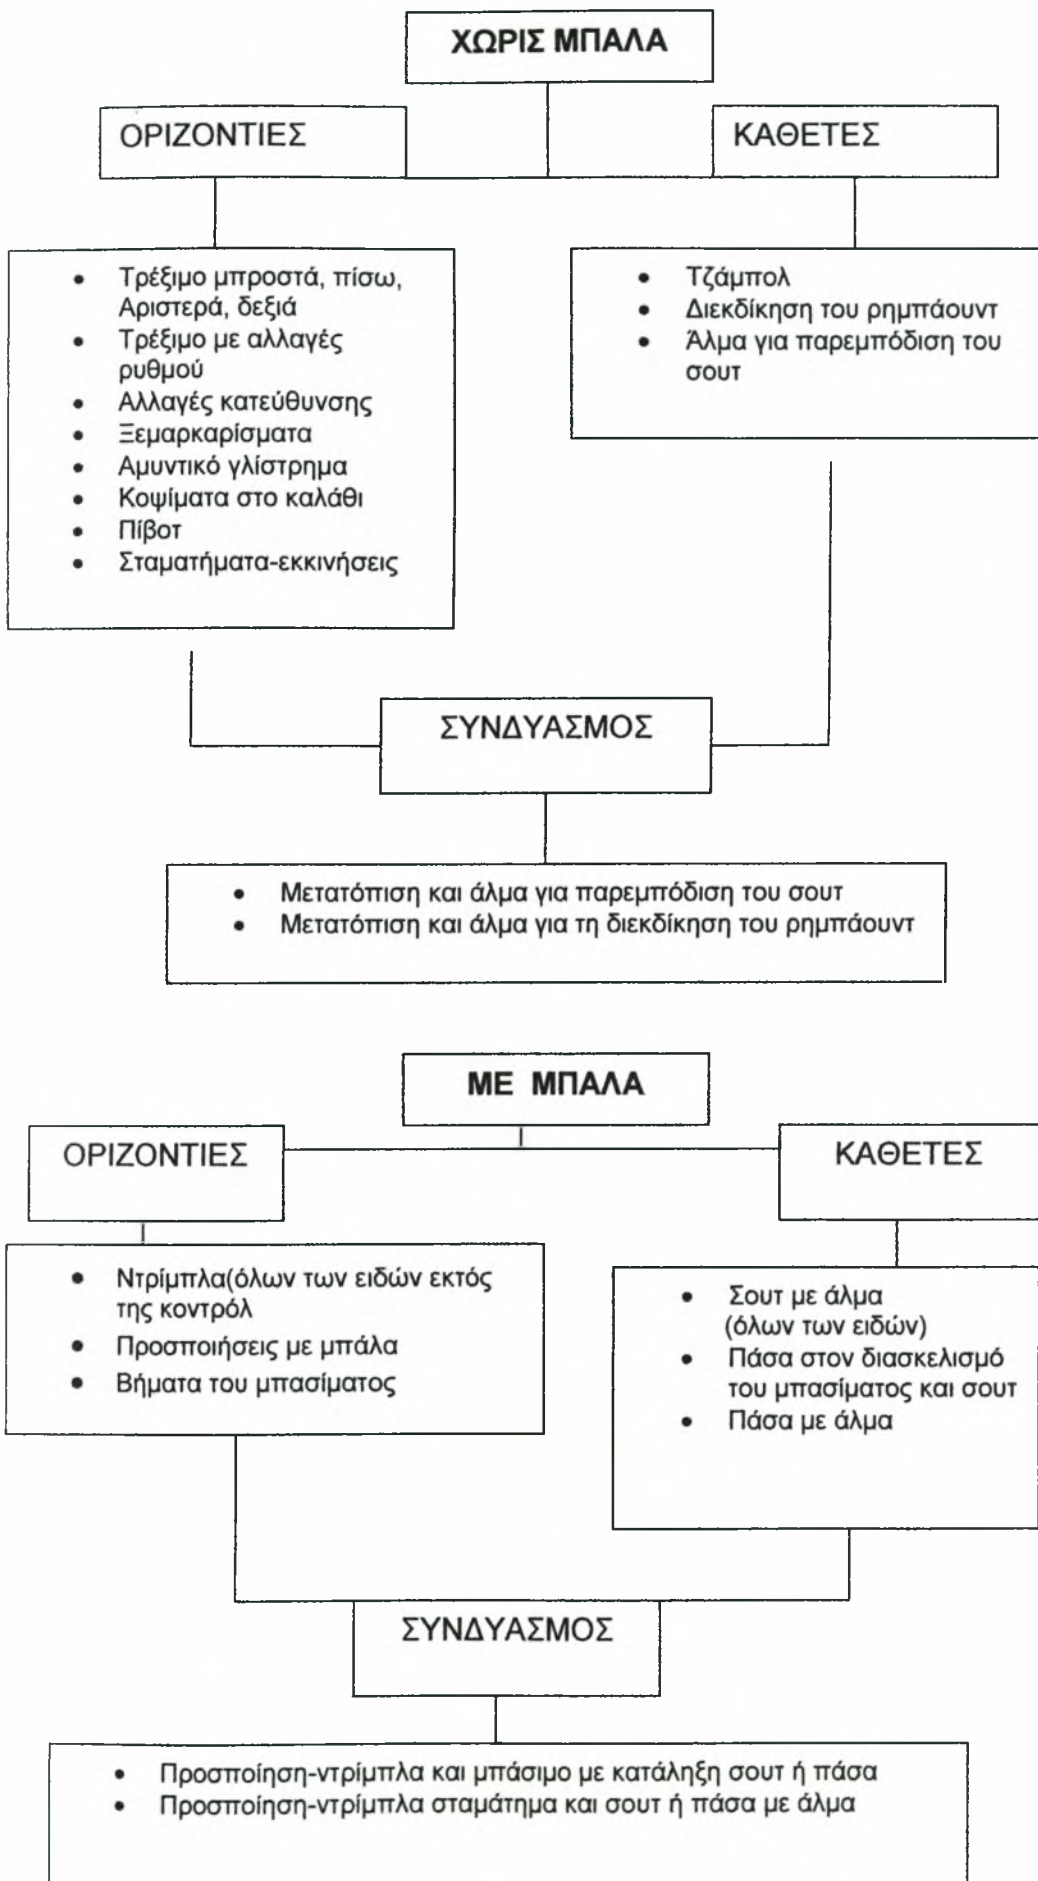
ΧΩΡΙΣ ΜΠΑΛΑ

ΟΡΙΖΟΝΤΙΕΣ

ΚΑΘΕΤΕΣ

- Τρέξιμο μπροστά, πίσω, Αριστερά, δεξιά
- Τρέξιμο με αλλαγές ρυθμού
- Αλλαγές κατεύθυνσης
- Ξεμαρκαρίσματα
- Αμυντικό γλίστρημα
- Κοψίματα στο καλάθι
- Πίβοτ
- Σταματήματα-εκκινήσεις

- Τζάμπολ
- Διεκδίκηση του ρημπάουντ
- Άλμα για παρεμπόδιση του σουτ

ΣΥΝΔΥΑΣΜΟΣ

- Μετατόπιση και άλμα για παρεμπόδιση του σουτ
- Μετατόπιση και άλμα για τη διεκδίκηση του ρημπάουντ

ΜΕ ΜΠΑΛΑ

ΟΡΙΖΟΝΤΙΕΣ

ΚΑΘΕΤΕΣ

- Ντρίμπλα(όλων των ειδών εκτός της κοντρόλ
- Προσποιήσεις με μπάλα
- Βήματα του μπασίματος

- Σουτ με άλμα (όλων των ειδών)
- Πάσα στον διασκελισμό του μπασίματος και σουτ
- Πάσα με άλμα

ΣΥΝΔΥΑΣΜΟΣ

- Προσποίηση-ντρίμπλα και μπάσιμο με κατάληξη σουτ ή πάσα
- Προσποίηση-ντρίμπλα σταμάτημα και σουτ ή πάσα με άλμα